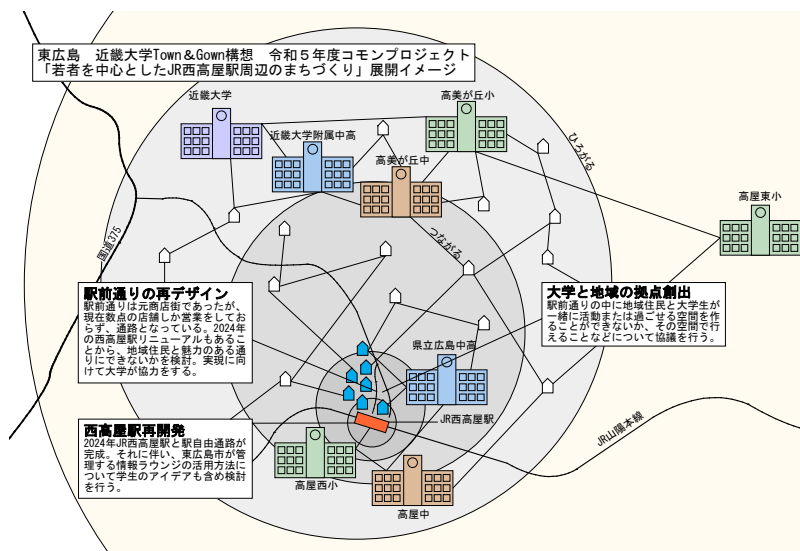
東広島　近畿大学Town＆Gown構想　令和５年度コモンプロジェクト
「若者を中心としたJR西高屋駅周辺のまちづくり」展開イメージ

近畿大学

高美が丘小

近畿大学附属中高

高美が丘中

ひろがる

高屋東小

国道375

つながる

駅前通りの再デザイン
駅前通りは元商店街であったが、現在数点の店舗しか営業をしておらず、通路となっている。2024年の西高屋駅リニューアルもあることから、地域住民と魅力のある通りにできないかを検討。実現に向けて大学が協力をする。

大学と地域の拠点創出
駅前通りの中に地域住民と大学生が一緒に活動または過ごせる空間を作ることができないか、その空間で行えることなどについて協議を行う。

県立広島中高

JR西高屋駅

西高屋駅再開発
2024年JR西高屋駅と駅自由通路が完成。それに伴い、東広島市が管理する情報ラウンジの活用方法について学生のアイデアも含め検討を行う。

JR山陽本線

高屋西小

高屋中